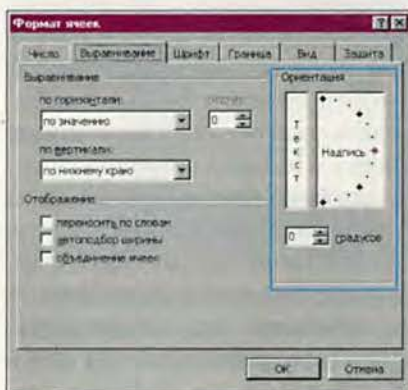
Формат ячеек

Число | Выравнивание | Шрифт | Граница | Вид | Защита

Выравнивание

по горизонтали:

по значению

отступ:

0

по вертикали:

по нижнему краю

Отображение

переносить по словам

автоподбор ширины

объединение ячеек

Ориентация

Т
е
к
с
т

Надпись

0 градусов

OK

Отмена